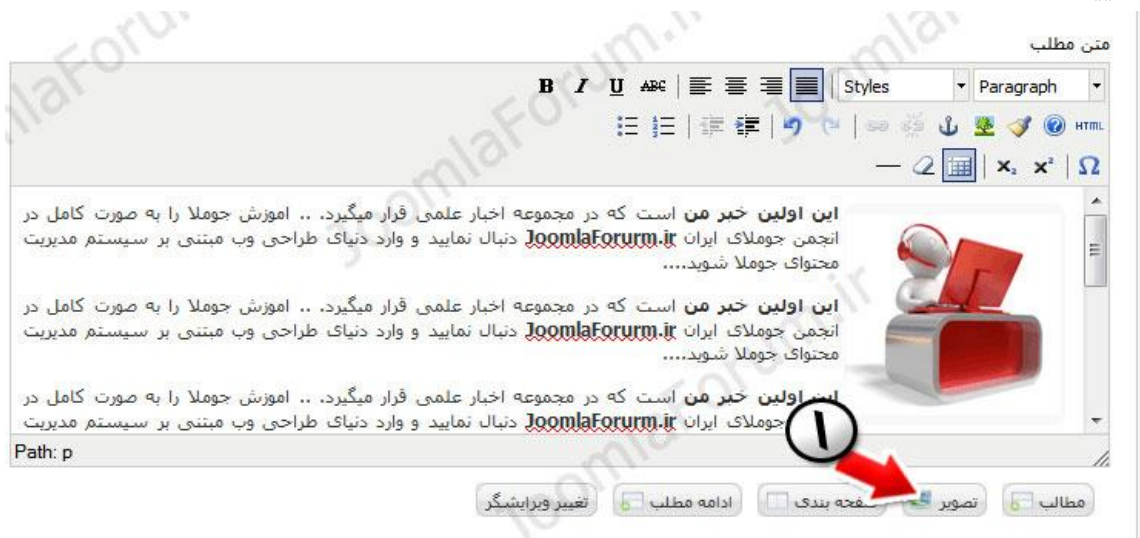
متن مطلب

B I U ABC Styles Paragraph

HTML

$x_2$ $x^2$ Ω

این اولین خبر من است که در مجموعه اخبار علمی قرار میگیرد. .. اموزش جوملا را به صورت کامل در انجمن جوملای ایران JoomlaForurm.ir دنبال نمایید و وارد دنیای طراحی وب مبتنی بر سیستم مدیریت محتوای جوملا شوید....

این اولین خبر من است که در مجموعه اخبار علمی قرار میگیرد. .. اموزش جوملا را به صورت کامل در انجمن جوملای ایران JoomlaForurm.ir دنبال نمایید و وارد دنیای طراحی وب مبتنی بر سیستم مدیریت محتوای جوملا شوید....

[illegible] خبر من است که در مجموعه اخبار علمی قرار میگیرد. .. اموزش جوملا را به صورت کامل در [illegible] جوملای ایران JoomlaForurm.ir دنبال نمایید و وارد دنیای طراحی وب مبتنی بر سیستم مدیریت

Path: p

۱

مطالب تصویر صفحه بندی ادامه مطلب تغییر ویرایشگر

JoomlaForum.ir